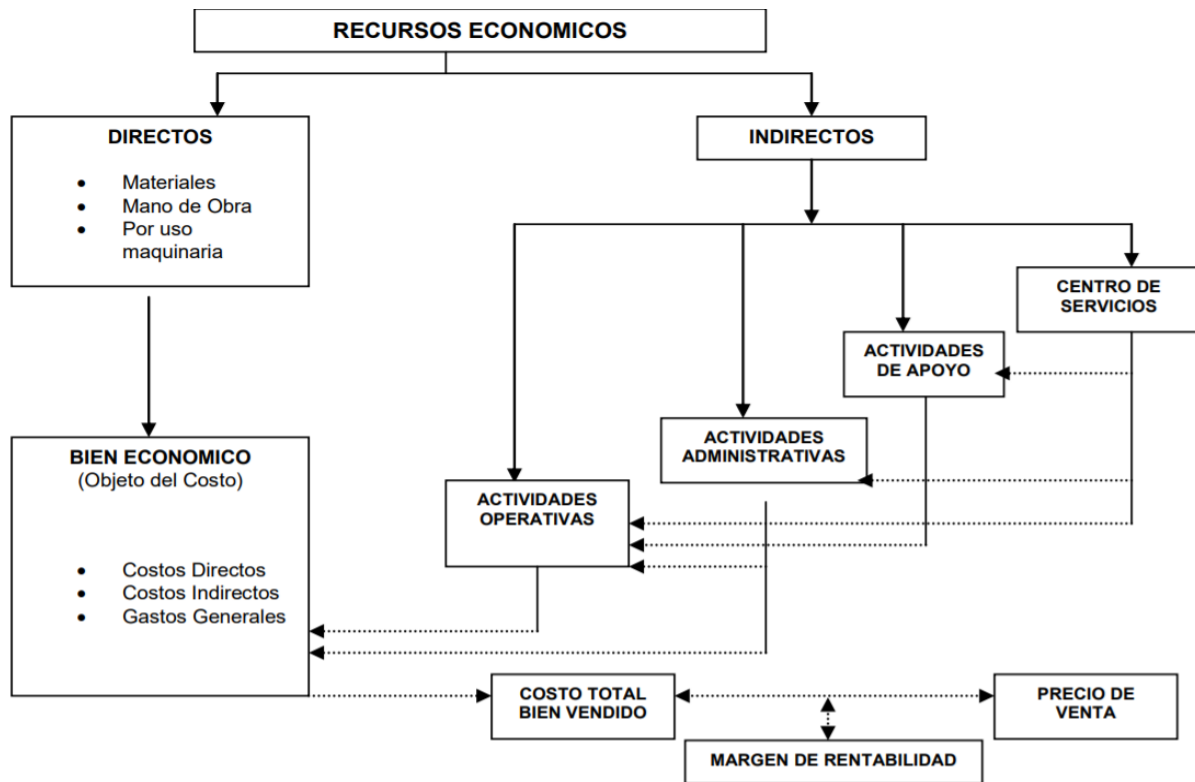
RECURSOS ECONOMICOS

DIRECTOS

- Materiales
- Mano de Obra
- Por uso maquinaria

INDIRECTOS

CENTRO DE SERVICIOS

ACTIVIDADES DE APOYO

ACTIVIDADES ADMINISTRATIVAS

ACTIVIDADES OPERATIVAS

BIEN ECONOMICO
(Objeto del Costo)

- Costos Directos
- Costos Indirectos
- Gastos Generales

COSTO TOTAL BIEN VENDIDO

PRECIO DE VENTA

MARGEN DE RENTABILIDAD